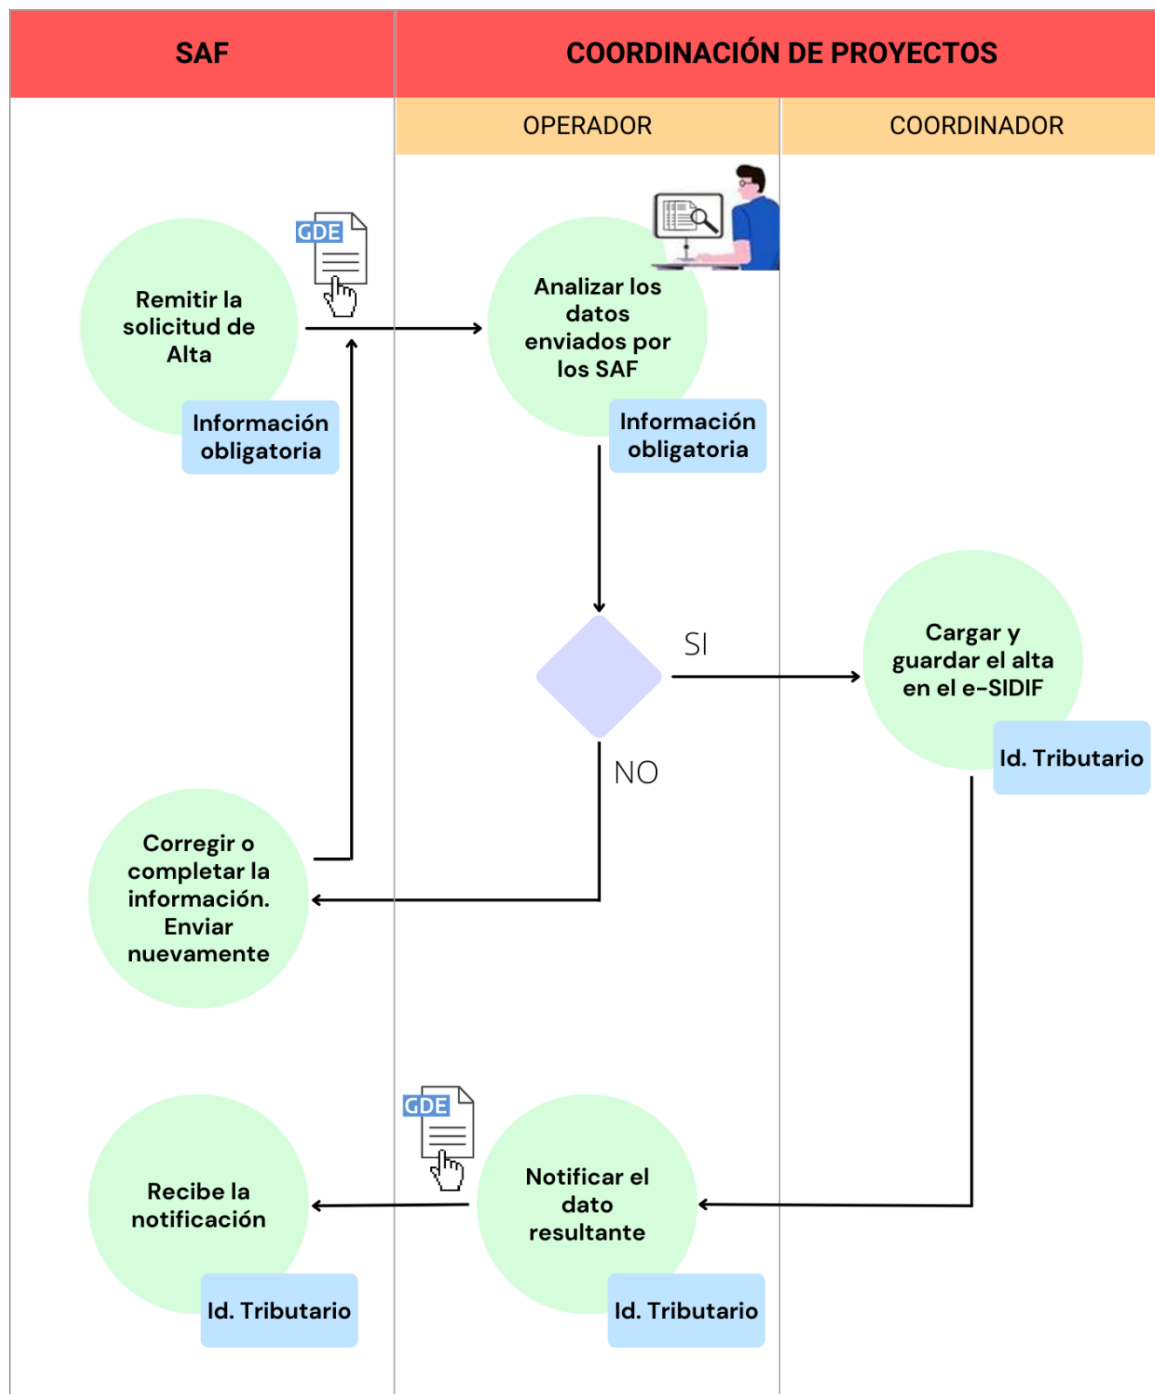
| SAF | COORDINACIÓN DE PROYECTOS | |
|---|---|---|
| | OPERADOR | COORDINADOR |

GDE

Remitir la solicitud de Alta

Información obligatoria

Analizar los datos enviados por los SAF

Información obligatoria

SI

Cargar y guardar el alta en el e-SIDIF

Id. Tributario

NO

Corregir o completar la información. Enviar nuevamente

GDE

Recibe la notificación

Id. Tributario

Notificar el dato resultante

Id. Tributario